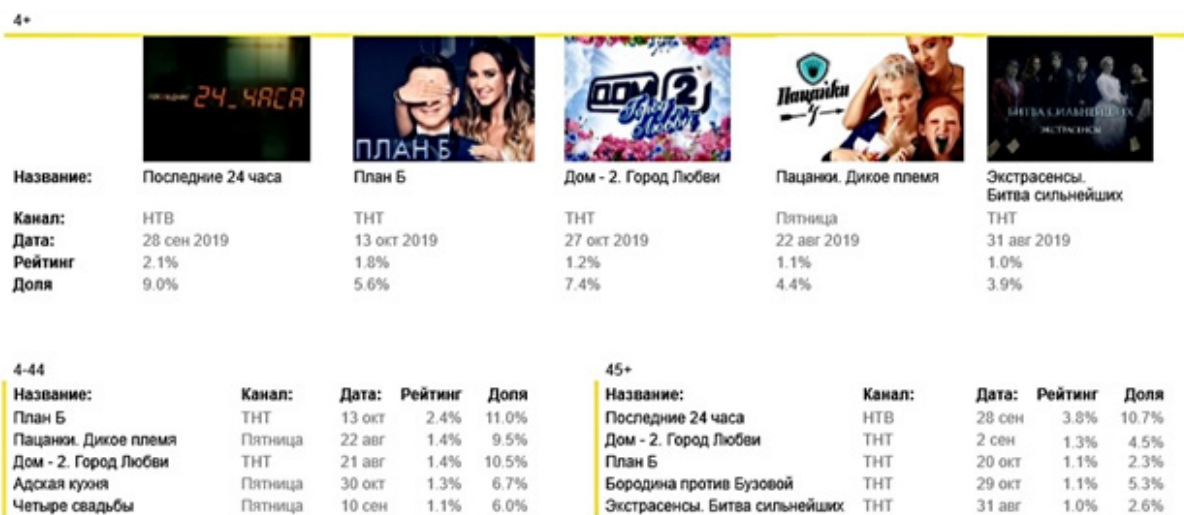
4+

| Название: | Последние 24 часа | План Б | Дом - 2. Город Любви | Пацанки. Дикое племя | Экстрасенсы. Битва сильнейших |
|---|---|---|---|---|---|
| Канал: | НТВ | ТНТ | ТНТ | Пятница | ТНТ |
| Дата: | 28 сен 2019 | 13 окт 2019 | 27 окт 2019 | 22 авг 2019 | 31 авг 2019 |
| Рейтинг | 2.1% | 1.8% | 1.2% | 1.1% | 1.0% |
| Доля | 9.0% | 5.6% | 7.4% | 4.4% | 3.9% |

24 ЧАСА

ПЛАН Б

ДОМ 2 Город Любви

Пацанки

БИТВА СИЛЬНЕЙШИХ ЭКСТРАСЕНСЫ

4-44

| Название: | Канал: | Дата: | Рейтинг | Доля |
|---|---|---|---|---|
| План Б | ТНТ | 13 окт | 2.4% | 11.0% |
| Пацанки. Дикое племя | Пятница | 22 авг | 1.4% | 9.5% |
| Дом - 2. Город Любви | ТНТ | 21 авг | 1.4% | 10.5% |
| Адская кухня | Пятница | 30 окт | 1.3% | 6.7% |
| Четыре свадьбы | Пятница | 10 сен | 1.1% | 6.0% |

45+

| Название: | Канал: | Дата: | Рейтинг | Доля |
|---|---|---|---|---|
| Последние 24 часа | НТВ | 28 сен | 3.8% | 10.7% |
| Дом - 2. Город Любви | ТНТ | 2 сен | 1.3% | 4.5% |
| План Б | ТНТ | 20 окт | 1.1% | 2.3% |
| Бородина против Бузовой | ТНТ | 29 окт | 1.1% | 5.3% |
| Экстрасенсы. Битва сильнейших | ТНТ | 31 авг | 1.0% | 2.6% |